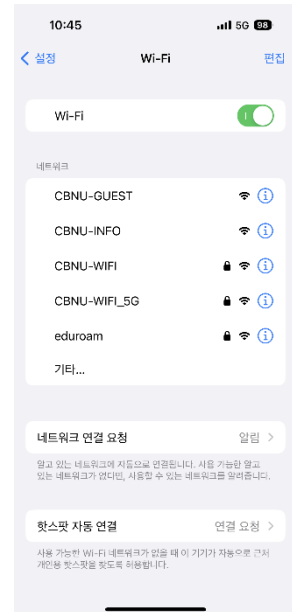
10:45
5G 98

< 설정
Wi-Fi
편집

Wi-Fi

네트워크

CBNU-GUEST

CBNU-INFO

CBNU-WIFI

CBNU-WIFI_5G

eduroam

기타...

네트워크 연결 요청
알림 >

알고 있는 네트워크에 자동으로 연결됩니다. 사용 가능한 알고 있는 네트워크가 없다면, 사용할 수 있는 네트워크를 알려줍니다.

핫스팟 자동 연결
연결 요청 >

사용 가능한 Wi-Fi 네트워크가 없을 때 이 기기가 자동으로 근처 개인용 핫스팟을 찾도록 허용합니다.